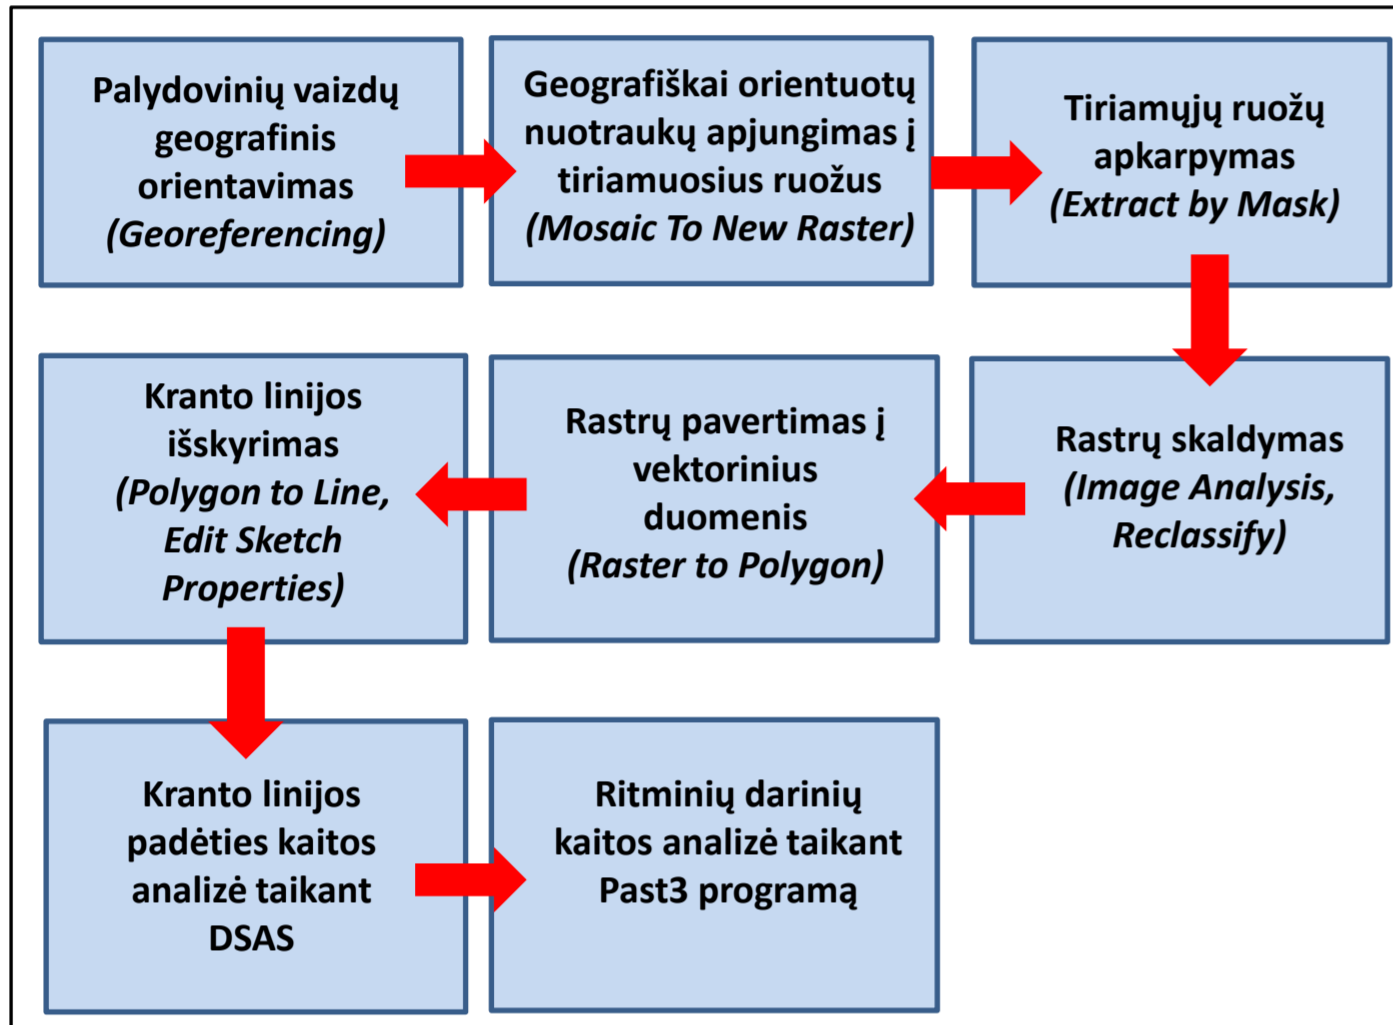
Palydovinių vaizdų geografinis orientavimas (Georeferencing)

Geografiškai orientuotų nuotraukų apjungimas į tiriamuosius ruožus (Mosaic To New Raster)

Tiriamųjų ruožų apkarpymas (Extract by Mask)

Rastrų skaldymas (Image Analysis, Reclassify)

Rastrų pavertimas į vektorinius duomenis (Raster to Polygon)

Kranto linijos išskyrimas (Polygon to Line, Edit Sketch Properties)

Kranto linijos padėties kaitos analizė taikant DSAS

Ritminių darinių kaitos analizė taikant Past3 programą